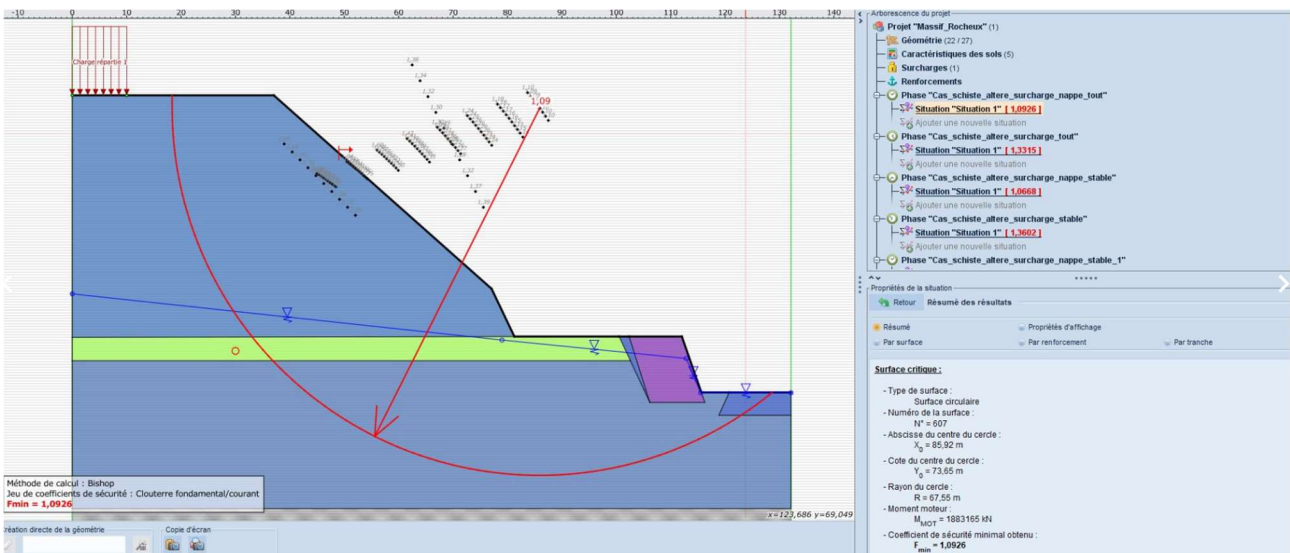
-10 0 10 20 30 40 50 60 70 80 90 100 110 120 130 140

Charge répartie 1

1,09

Méthode de calcul : Bishop
Jeu de coefficients de sécurité : Clouterre fondamental/courant
Fmin = 1,0926

x=123,686 y=69,049

Création directe de la géométrie
Copie d'écran

Arborescence du projet
Projet "Massif_Rocheux" (1)
Géométrie (22 / 27)
Caractéristiques des sols (5)
Surcharges (1)
Renforcements
Phase "Cas_schiste_altere_surcharge_nappe_tout"
Situation "Situation 1" [ 1,0926 ]
Ajouter une nouvelle situation
Phase "Cas_schiste_altere_surcharge_tout"
Situation "Situation 1" [ 1,3315 ]
Ajouter une nouvelle situation
Phase "Cas_schiste_altere_surcharge_nappe_stable"
Situation "Situation 1" [ 1,0668 ]
Ajouter une nouvelle situation
Phase "Cas_schiste_altere_surcharge_stable"
Situation "Situation 1" [ 1,3602 ]
Ajouter une nouvelle situation
Phase "Cas_schiste_altere_surcharge_nappe_stable_1"

Propriétés de la situation
Retour Résumé des résultats
Résumé
Propriétés d'affichage
Par surface
Par renforcement
Par tranche

Surface critique :
- Type de surface :
Surface circulaire
- Numéro de la surface :
N° = 607
- Abscisse du centre du cercle :
$X_0$ = 85,92 m
- Cote du centre du cercle :
$Y_0$ = 73,65 m
- Rayon du cercle :
R = 67,55 m
- Moment moteur :
$M_{MOT}$ = 1883165 kN
- Coefficient de sécurité minimal obtenu :
$F_{min}$ = 1,0926